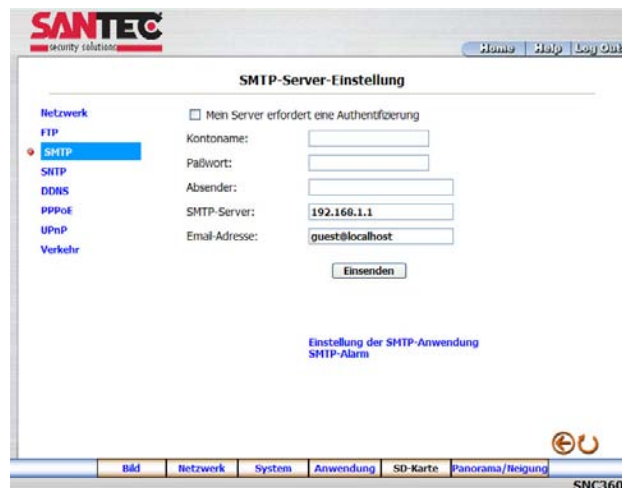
SANTEC
security solutions

Home | Help | Log Out

SMTP-Server-Einstellung

Netzwerk
FTP
SMTP
SNTP
DDNS
PPPoE
UPnP
Verkehr

Mein Server erfordert eine Authentifizierung

Kontoname:
Paßwort:
Absender:
SMTP-Server: 192.168.1.1
Email-Adresse: guest@localhost

Einsenden

Einstellung der SMTP-Anwendung
SMTP-Alarm

Bild | Netzwerk | System | Anwendung | SD-Karte | Panorama/Neigung

SNC360